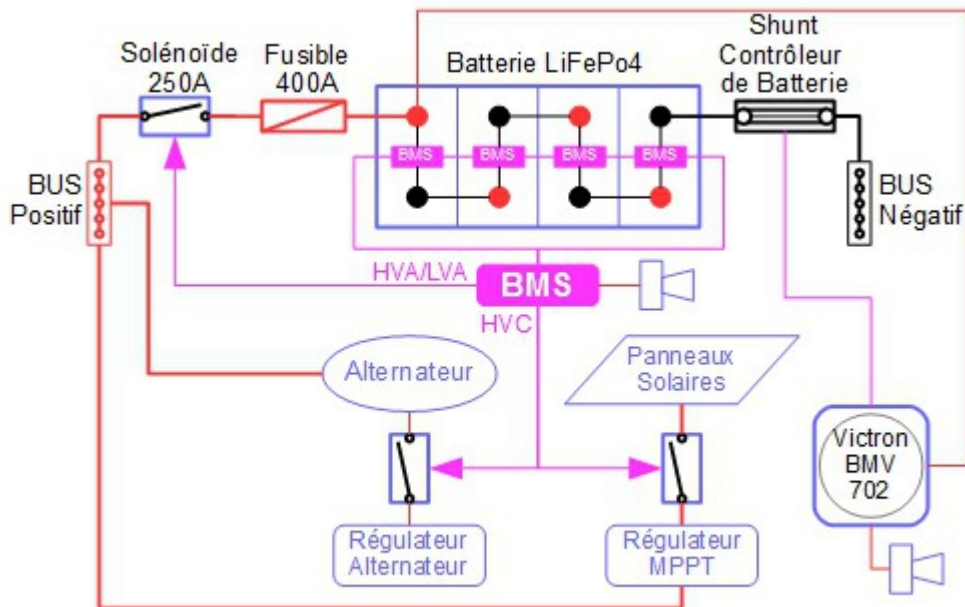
Solénoïde 250A

Fusible 400A

Batterie LiFePo4

Shunt Contrôleur de Batterie

BMS BMS BMS BMS

BUS Positif

BUS Négatif

HVA/LVA

BMS

HVC

Alternateur

Panneaux Solaires

Victron BMV 702

Régulateur Alternateur

Régulateur MPPT